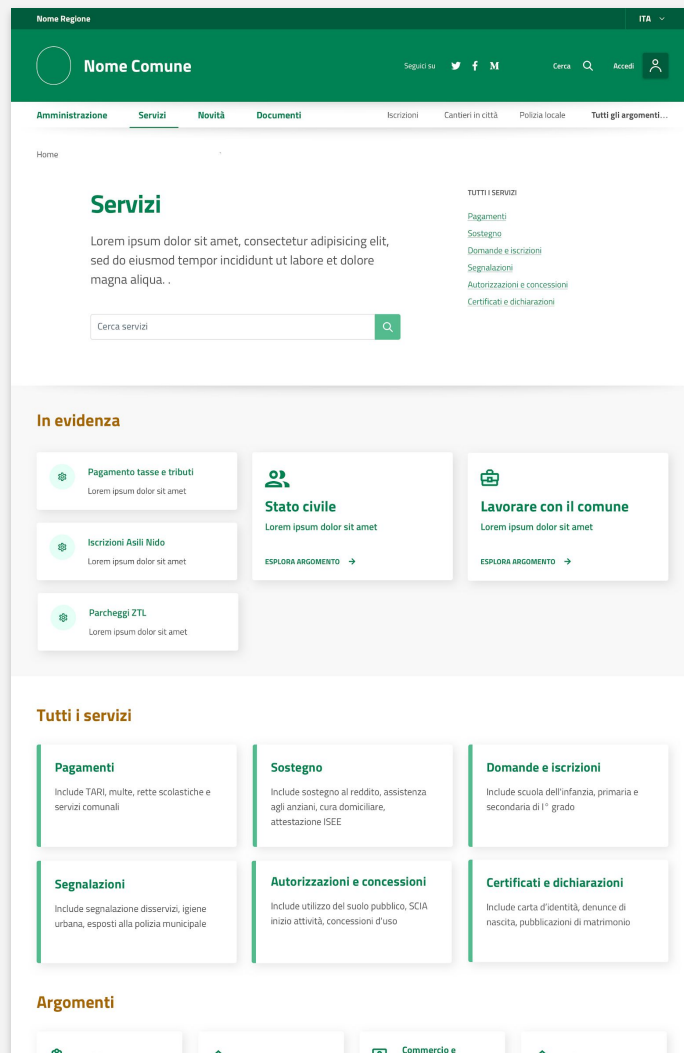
Nome Regione

ITA

Nome Comune

Seguici su

Cerca

Accedi

Amministrazione

Servizi

Novità

Documenti

Iscrizioni

Cantieri in città

Polizia locale

Tutti gli argomenti...

Home

Servizi

Lorem ipsum dolor sit amet, consectetur adipisicing elit, sed do eiusmod tempor incididunt ut labore et dolore magna aliqua. .

Cerca servizi

TUTTI I SERVIZI

Pagamenti

Sostegno

Domande e iscrizioni

Segnalazioni

Autorizzazioni e concessioni

Certificati e dichiarazioni

In evidenza

Pagamento tasse e tributi

Lorem ipsum dolor sit amet

Iscrizioni Asili Nido

Lorem ipsum dolor sit amet

Parcheggi ZTL

Lorem ipsum dolor sit amet

Stato civile

Lorem ipsum dolor sit amet

ESPLORA ARGOMENTO

Lavorare con il comune

Lorem ipsum dolor sit amet

ESPLORA ARGOMENTO

Tutti i servizi

Pagamenti

Include TARI, multe, rette scolastiche e servizi comunali

Sostegno

Include sostegno al reddito, assistenza agli anziani, cura domiciliare, attestazione ISEE

Domande e iscrizioni

Include scuola dell'infanzia, primaria e secondaria di I° grado

Segnalazioni

Include segnalazione disservizi, igiene urbana, esposti alla polizia municipale

Autorizzazioni e concessioni

Include utilizzo del suolo pubblico, SCIA inizio attività, concessioni d'uso

Certificati e dichiarazioni

Include carta d'identità, denunce di nascita, pubblicazioni di matrimonio

Argomenti

Commercio e